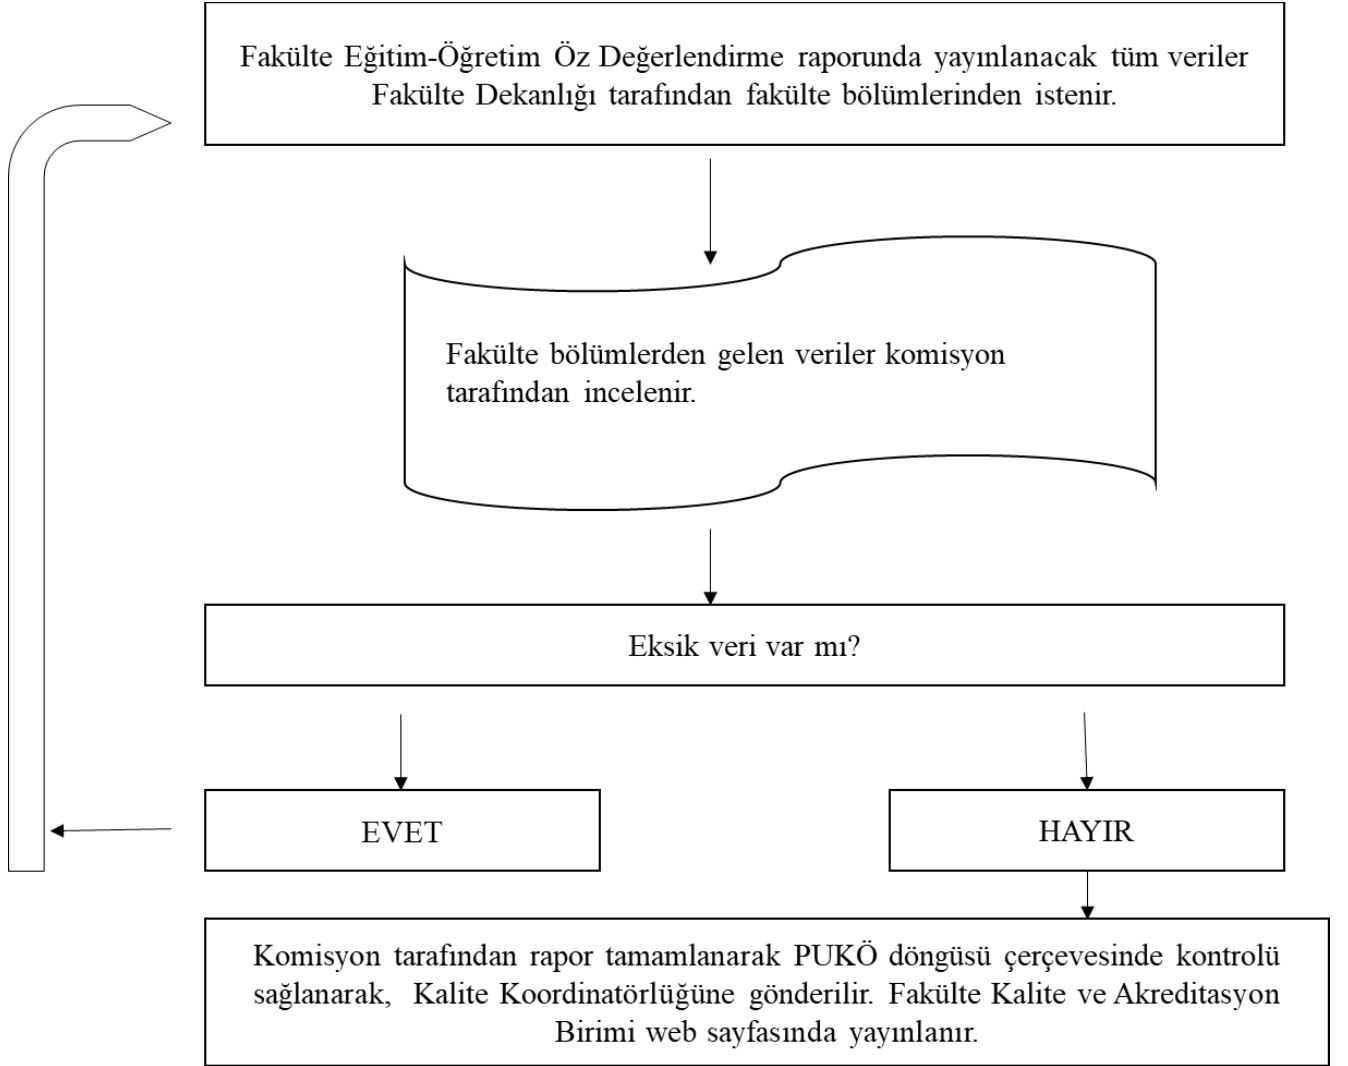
Fakülte Eğitim-Öğretim Öz Değerlendirme raporunda yayınlanacak tüm veriler Fakülte Dekanlığı tarafından fakülte bölümlerinden istenir.

Fakülte bölümlerden gelen veriler komisyon tarafından incelenir.

Eksik veri var mı?

EVET

HAYIR

Komisyon tarafından rapor tamamlanarak PUKÖ döngüsü çerçevesinde kontrolü sağlanarak, Kalite Koordinatörlüğüne gönderilir. Fakülte Kalite ve Akreditasyon Birimi web sayfasında yayınlanır.